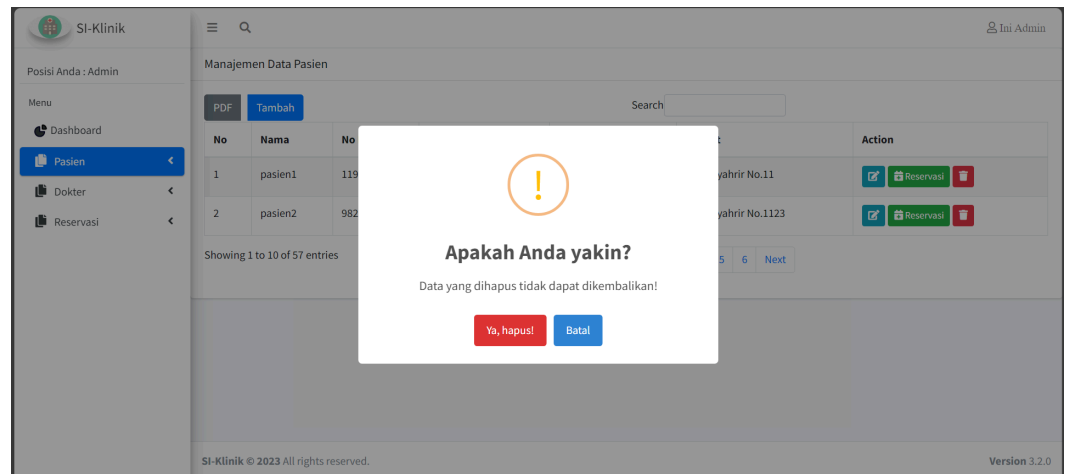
SI-Klinik

Ini Admin

Posisi Anda : Admin

Menu

Dashboard

Pasien

Dokter

Reservasi

Manajemen Data Pasien

PDF Tambah

Search

| No | Nama | No | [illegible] | Action |
|---|---|---|---|---|
| 1 | pasien1 | 119 | yahrir No.11 | Reservasi |
| 2 | pasien2 | 982 | yahrir No.1123 | Reservasi |

Showing 1 to 10 of 57 entries

5 6 Next

!

Apakah Anda yakin?

Data yang dihapus tidak dapat dikembalikan!

Ya, hapus! Batal

SI-Klinik © 2023 All rights reserved.

Version 3.2.0